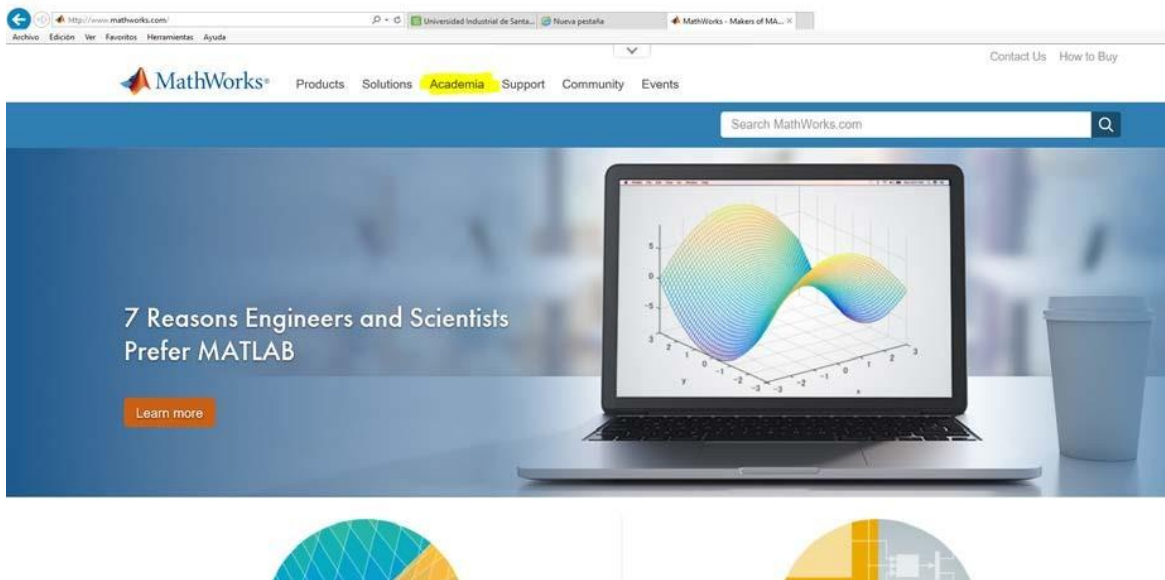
http://www.mathworks.com/
Universidad Industrial de Santa...
Nueva pestaña
MathWorks - Makers of MA...
Archivo Edición Ver Favoritos Herramientas Ayuda

Contact Us How to Buy

MathWorks® Products Solutions Academia Support Community Events

Search MathWorks.com

7 Reasons Engineers and Scientists Prefer MATLAB

Learn more